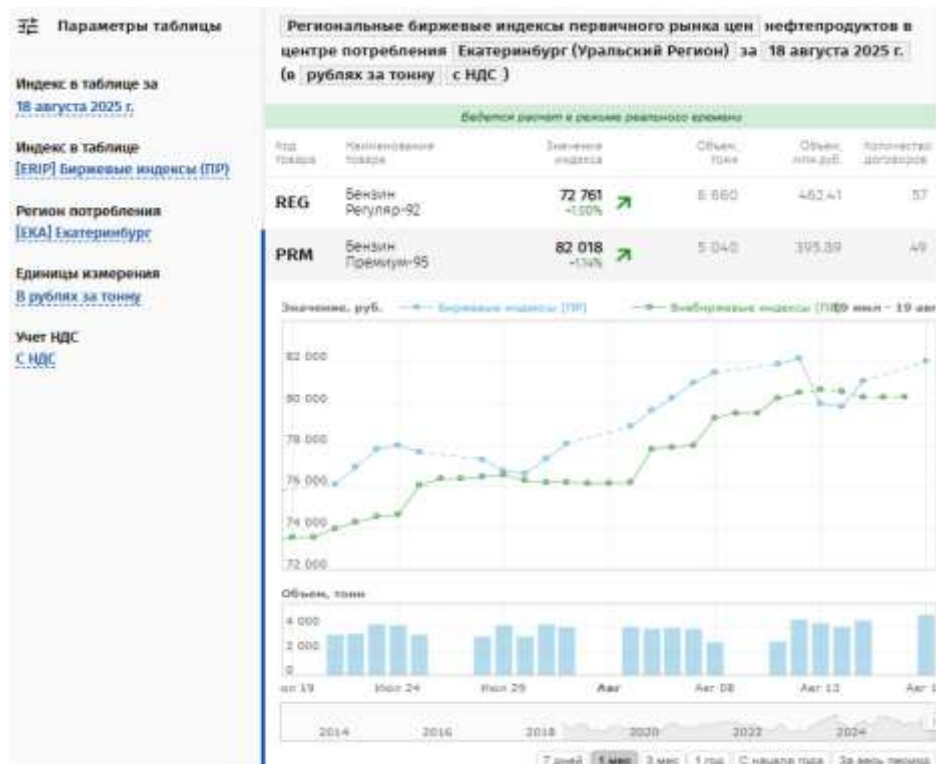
Параметры таблицы

Индекс в таблице за
18 августа 2025 г.

Индекс в таблице
[ERIP] Биржевые индексы (ПР)

Регион потребления
[EKA] Екатеринбург

Единицы измерения
В рублях за тонну

Учет НДС
С НДС

Региональные биржевые индексы первичного рынка цен нефтепродуктов в центре потребления Екатеринбург (Уральский Регион) за 18 августа 2025 г. (в рублях за тонну с НДС)

Ведется расчет в режиме реального времени

| Код товара | Наименование товара | Значение индекса | Объем, тонн | Объем, млн руб. | Количество договоров |
|---|---|---|---|---|---|
| REG | Бензин Регуляр-92 | 72 761 +1,00% | 6 660 | 462,41 | 57 |
| PRM | Бензин Премиум-95 | 82 018 +1,14% | 5 040 | 395,89 | 49 |

Значение, руб. — Биржевые индексы (ПР) — Внебиржевые индексы (ПР) 19 июл - 19 авг

82 000
80 000
78 000
76 000
74 000
72 000

Объем, тонн
4 000
2 000
0

Июл 19 Июл 24 Июл 29 Авг Авг 08 Авг 13 Авг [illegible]

2014 2016 2018 2020 2022 2024

7 дней 1 мес 3 мес 1 год С начала года За весь период